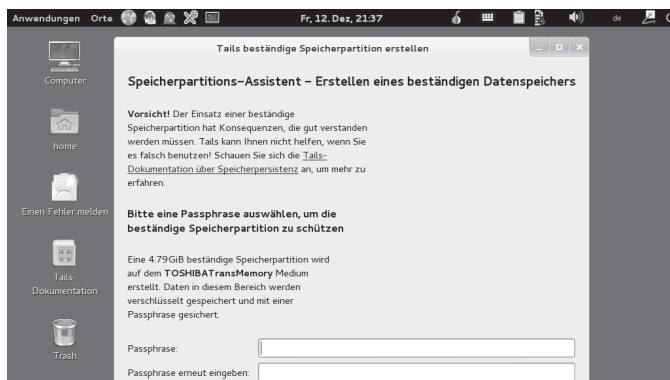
Anwendungen Orte

Fr, 12. Dez, 21:37

de

Computer

home

Einen Fehler melden

Tails-Dokumentation

Trash

Tails beständige Speicherpartition erstellen

Speicherpartitions-Assistent – Erstellen eines beständigen Datenspeichers

**Vorsicht!** Der Einsatz einer beständige Speicherpartition hat Konsequenzen, die gut verstanden werden müssen. Tails kann Ihnen nicht helfen, wenn Sie es falsch benutzen! Schauen Sie sich die Tails-Dokumentation über Speicherpersistenz an, um mehr zu erfahren.

Bitte eine Passphrase auswählen, um die beständige Speicherpartition zu schützen

Eine 4.79GiB beständige Speicherpartition wird auf dem **TOSHIBATransMemory** Medium erstellt. Daten in diesem Bereich werden verschlüsselt gespeichert und mit einer Passphrase gesichert.

Passphrase:

Passphrase erneut eingeben: